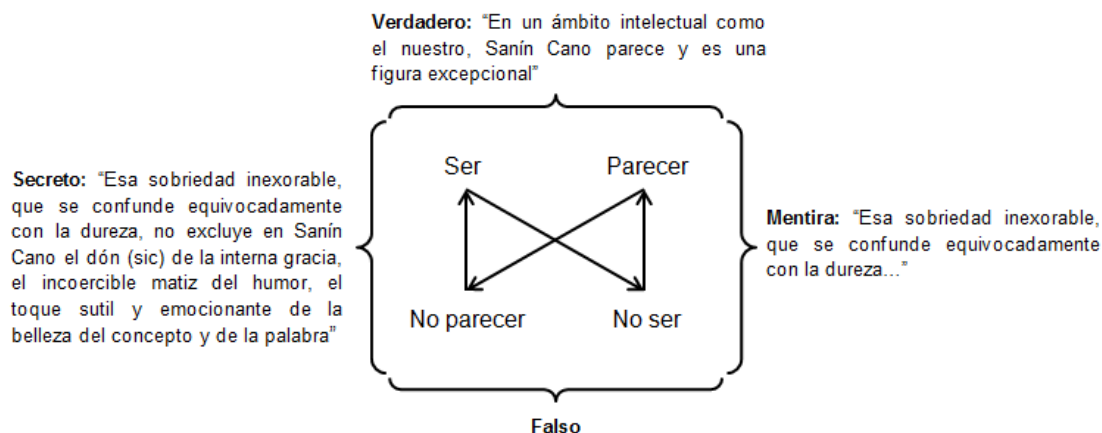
**Verdadero:** “En un ámbito intelectual como el nuestro, Sanín Cano parece y es una figura excepcional”

**Secreto:** “Esa sobriedad inexorable, que se confunde equivocadamente con la dureza, no excluye en Sanín Cano el dón (sic) de la interna gracia, el incoercible matiz del humor, el toque sutil y emocionante de la belleza del concepto y de la palabra”

Ser

Parecer

No parecer

No ser

**Mentira:** “Esa sobriedad inexorable, que se confunde equivocadamente con la dureza…”

**Falso**